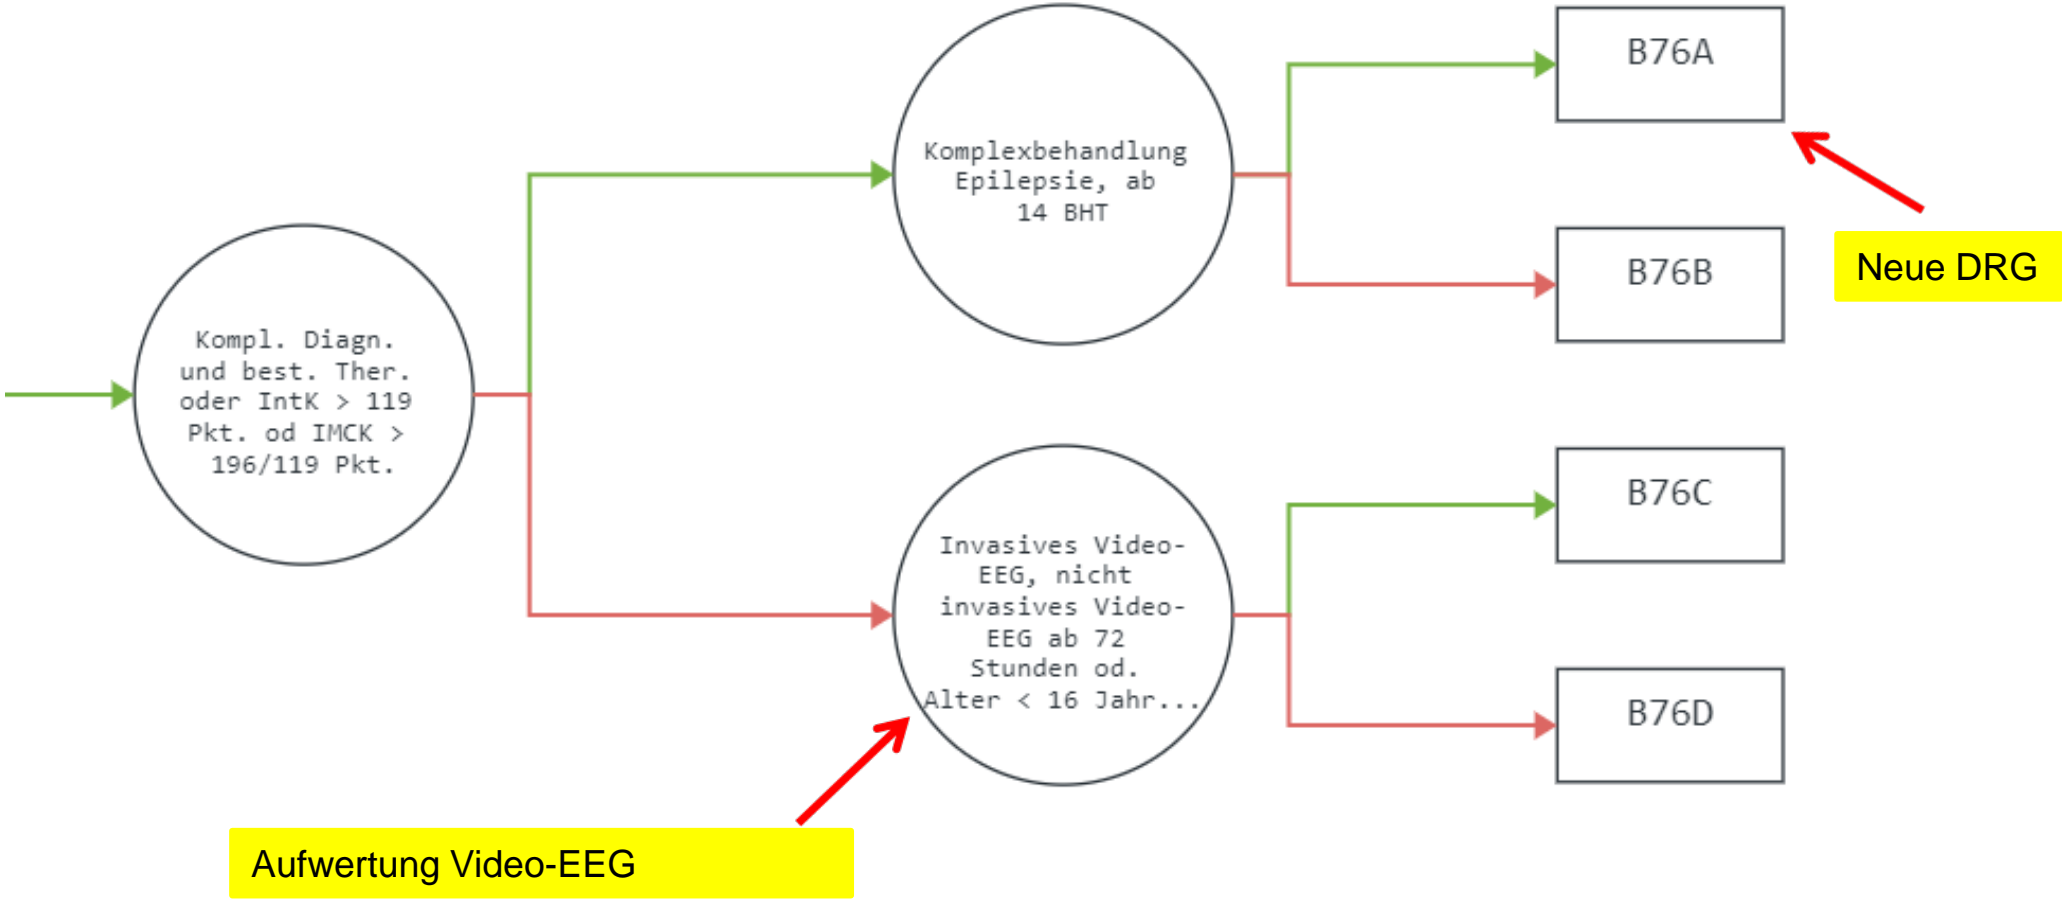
Kompl. Diagn. und best. Ther. oder IntK > 119 Pkt. od IMCK > 196/119 Pkt.

Komplexbehandlung Epilepsie, ab 14 BHT

Invasives Video-EEG, nicht invasives Video-EEG ab 72 Stunden od. Alter < 16 Jahr...

B76A

B76B

B76C

B76D

Neue DRG

Aufwertung Video-EEG